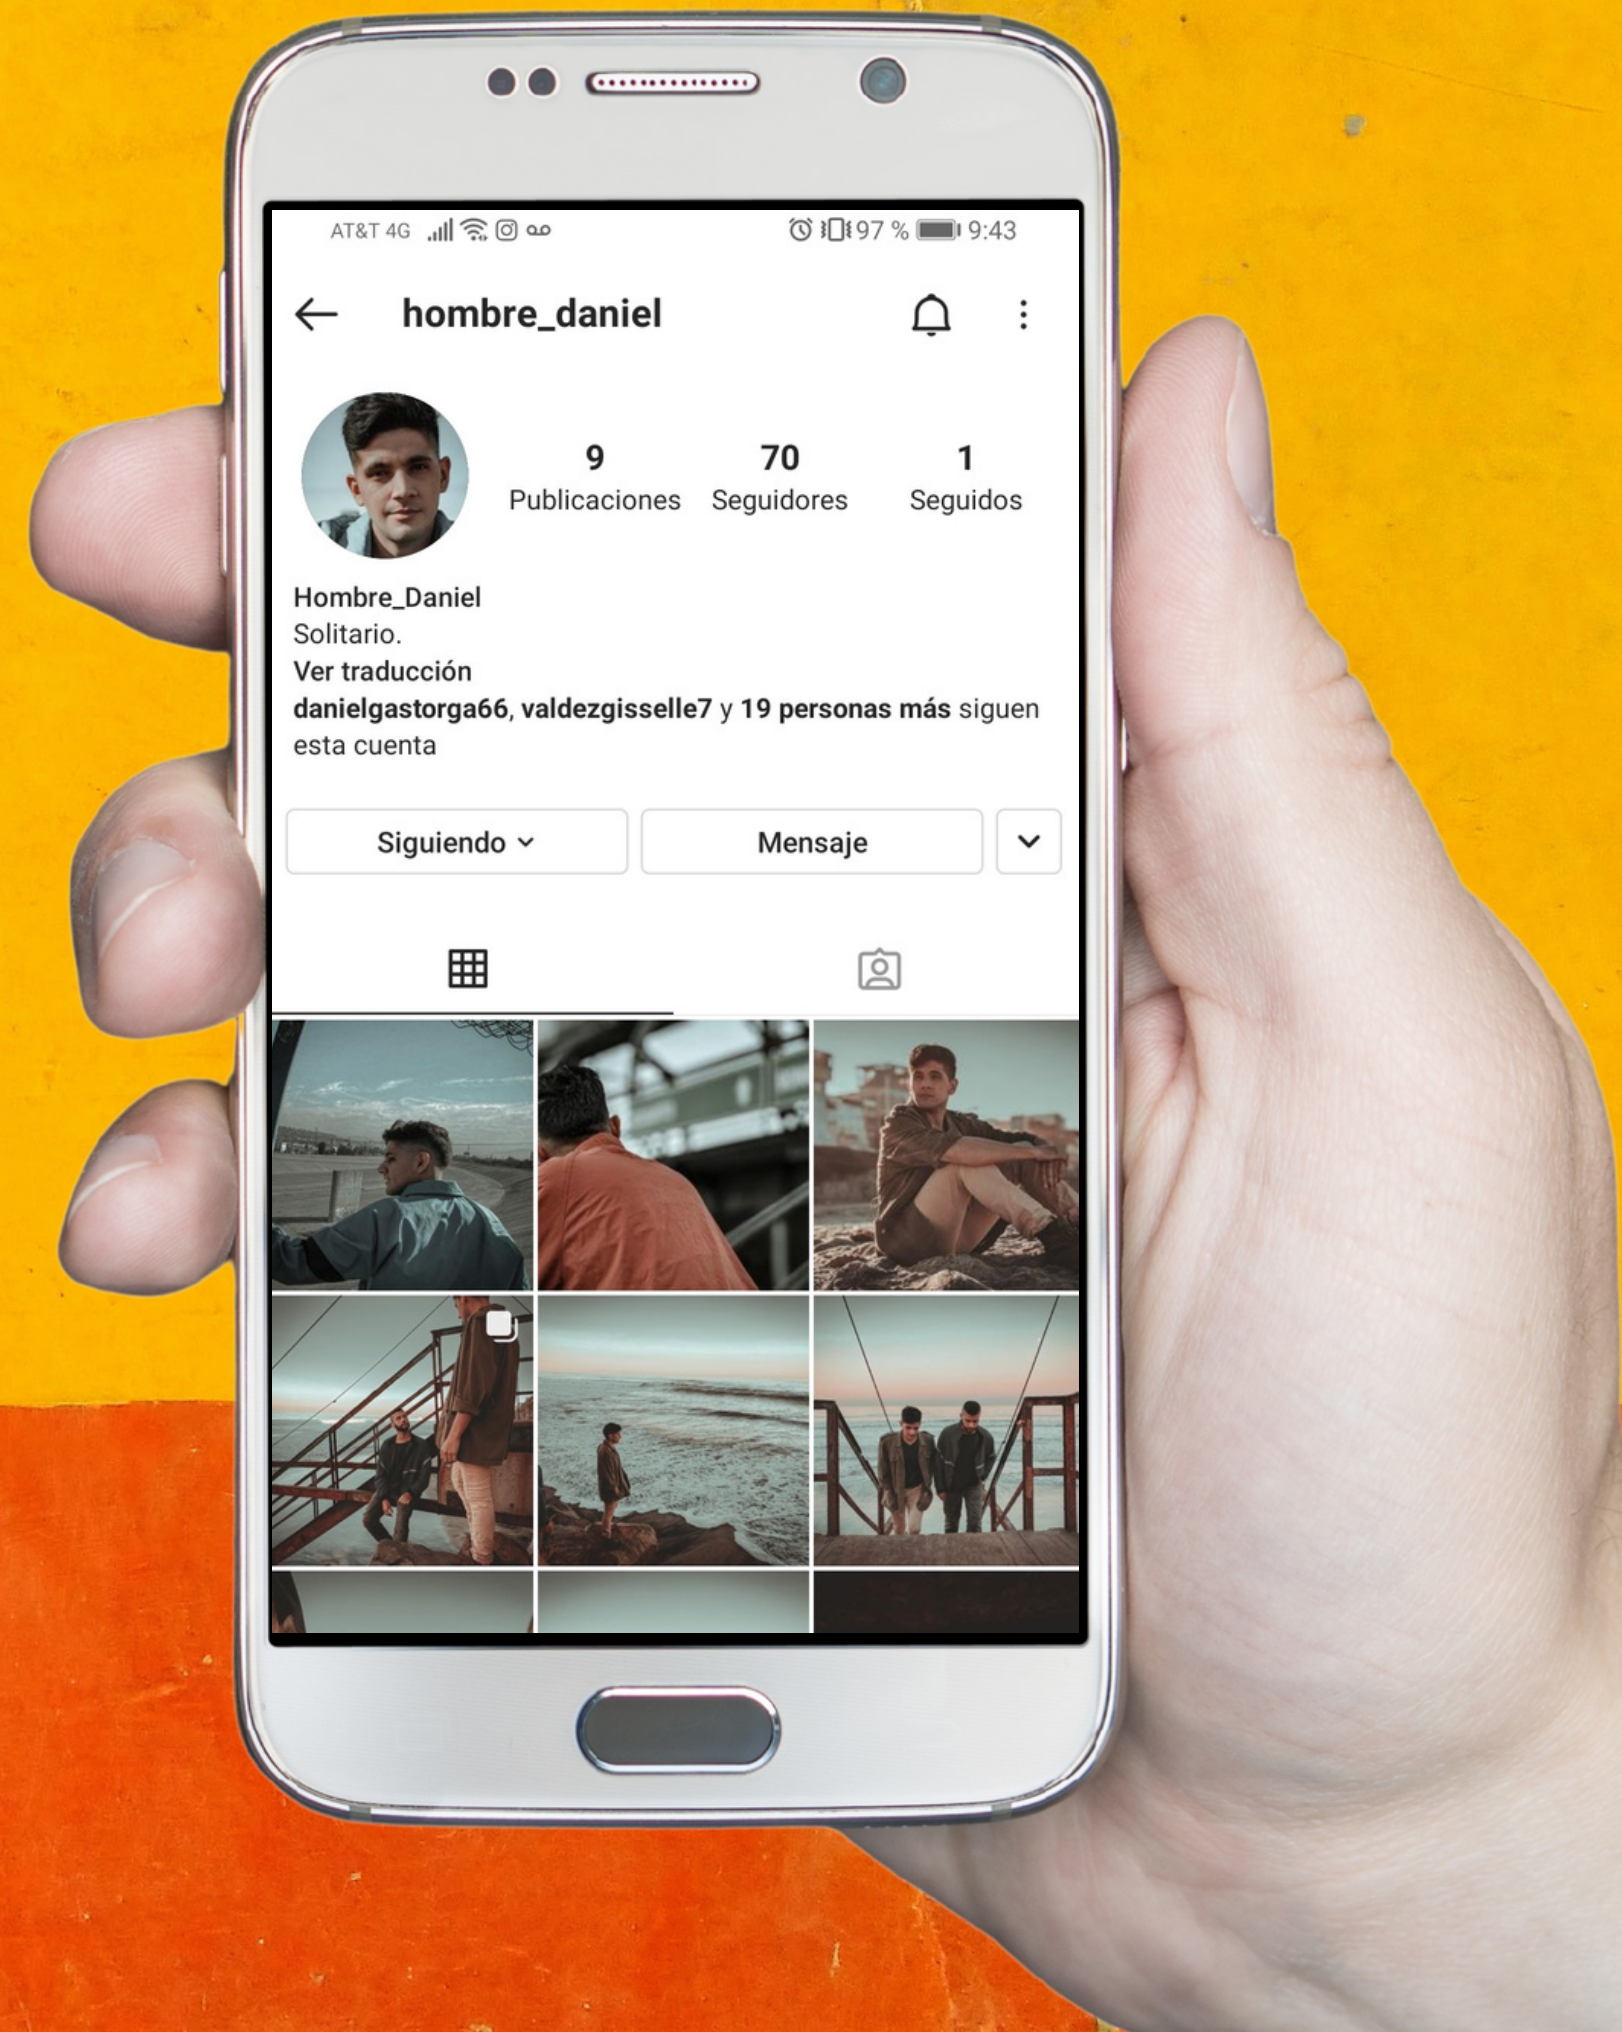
AT&T 4G 97 % 9:43

hombre_daniel

9
Publicaciones

70
Seguidores

1
Seguidos

Hombre_Daniel
Solitario.
Ver traducción
danielgastorga66, valdezgisselle7 y 19 personas más siguen esta cuenta

Siguiendo

Mensaje